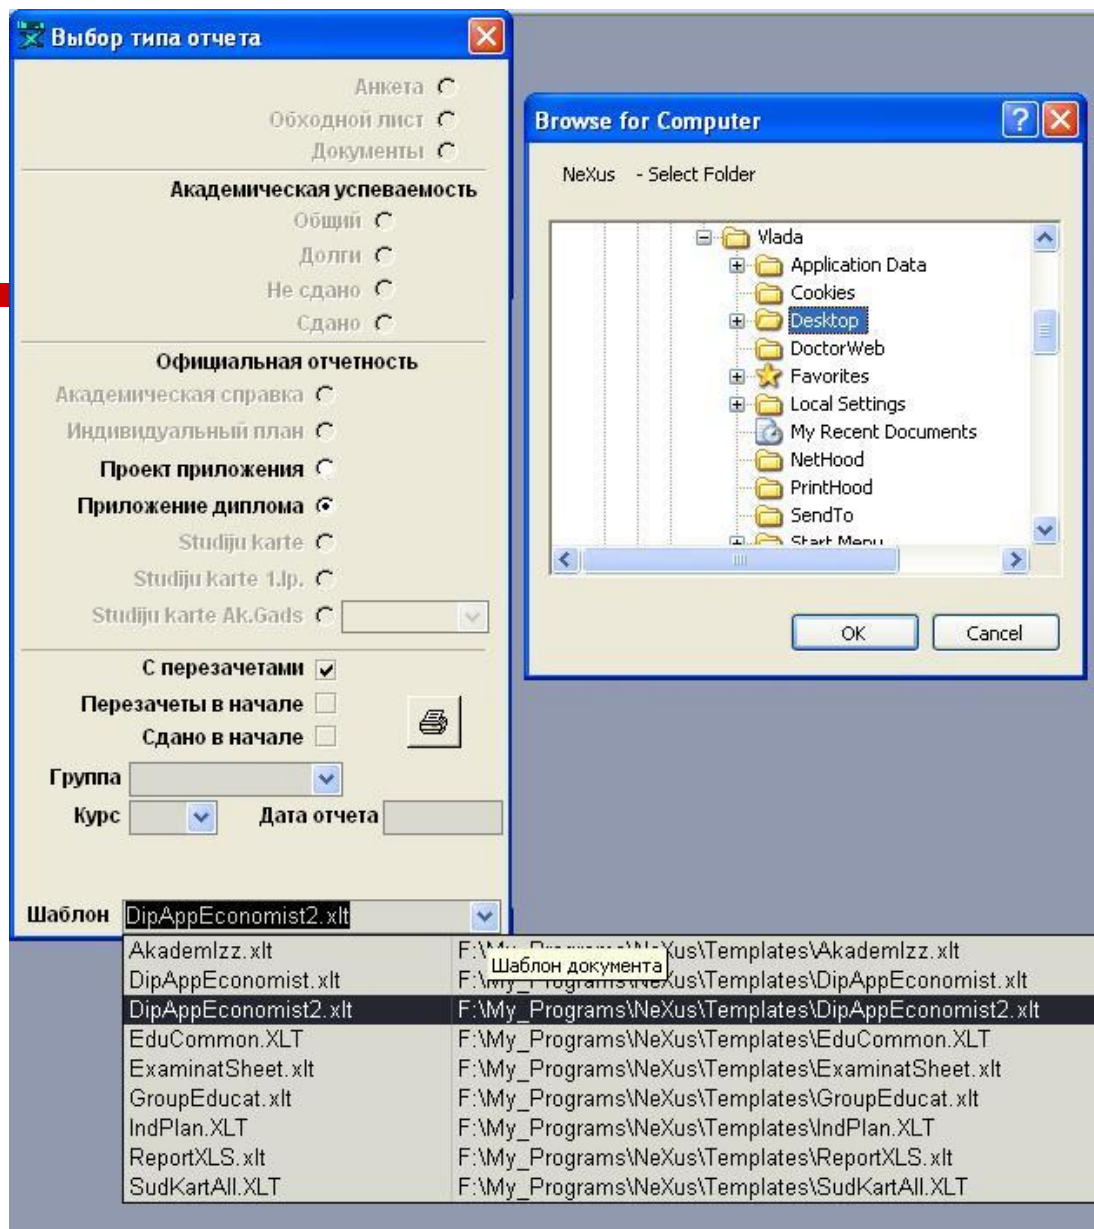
Выбор типа отчета

Анкета
Обходной лист
Документы

Академическая успеваемость
Общий
Долги
Не сдано
Сдано

Официальная отчетность
Академическая справка
Индивидуальный план
Проект приложения
Приложение диплома
Studiju karte
Studiju karte 1.lp.
Studiju karte Ak.Gads

С перезачетами
Перезачеты в начале
Сдано в начале

Группа
Курс
Дата отчета

Шаблон DipAppEconomist2.xlt

| | |
|---|---|
| AkademIzz.xlt | F:\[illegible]Xus\Templates\AkademIzz.xlt |
| DipAppEconomist.xlt | F:\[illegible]Xus\Templates\DipAppEconomist.xlt |
| DipAppEconomist2.xlt | F:\My_Programs\NeXus\Templates\DipAppEconomist2.xlt |
| EduCommon.XLT | F:\My_Programs\NeXus\Templates\EduCommon.XLT |
| ExaminatSheet.xlt | F:\My_Programs\NeXus\Templates\ExaminatSheet.xlt |
| GroupEducat.xlt | F:\My_Programs\NeXus\Templates\GroupEducat.xlt |
| IndPlan.XLT | F:\My_Programs\NeXus\Templates\IndPlan.XLT |
| ReportXLS.xlt | F:\My_Programs\NeXus\Templates\ReportXLS.xlt |
| SudKartAll.XLT | F:\My_Programs\NeXus\Templates\SudKartAll.XLT |

Шаблон документа

Browse for Computer

NeXus - Select Folder

Vlada
Application Data
Cookies
Desktop
DoctorWeb
Favorites
Local Settings
My Recent Documents
NetHood
PrintHood
SendTo
Start Menu

OK
Cancel